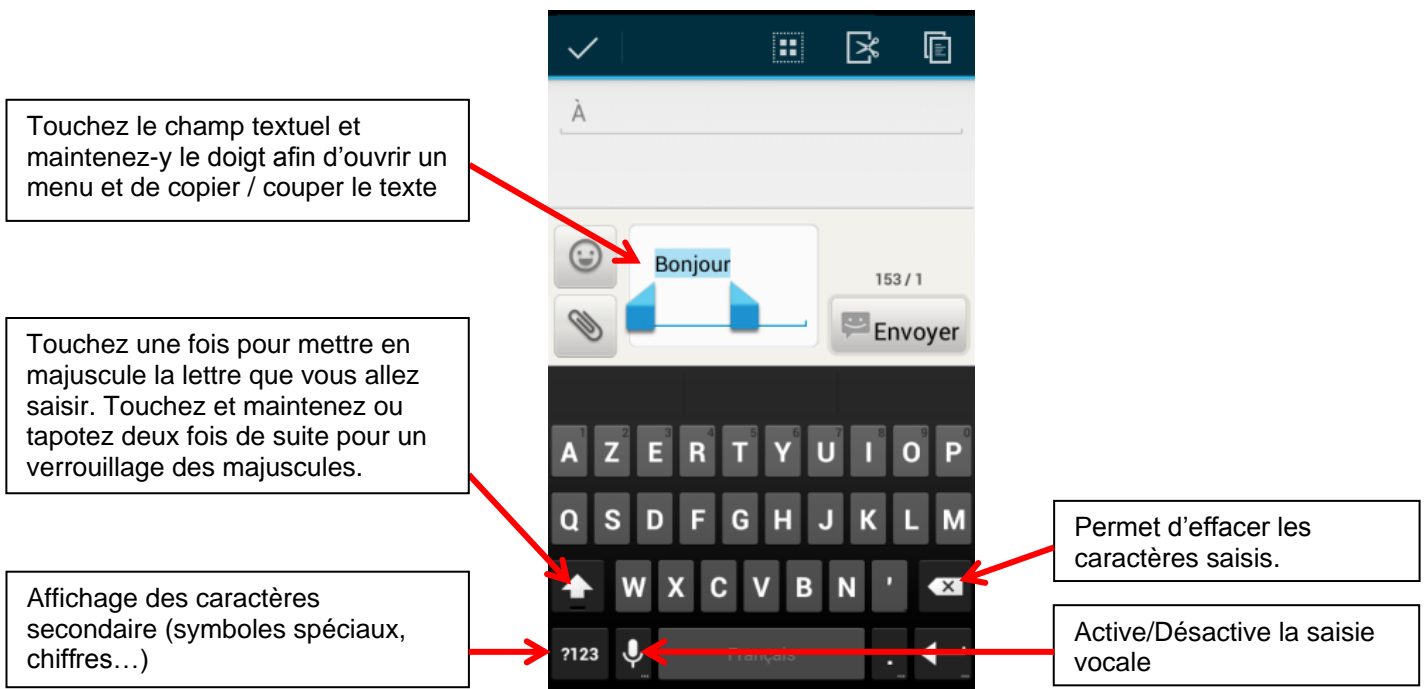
Touchez le champ textuel et maintenez-y le doigt afin d'ouvrir un menu et de copier / couper le texte

À

Bonjour

153 / 1

Envoyer

Touchez une fois pour mettre en majuscule la lettre que vous allez saisir. Touchez et maintenez ou tapotez deux fois de suite pour un verrouillage des majuscules.

A Z E R T Y U I O P

Q S D F G H J K L M

W X C V B N '

?123 Français .

Permet d'effacer les caractères saisis.

Affichage des caractères secondaire (symboles spéciaux, chiffres…)

Active/Désactive la saisie vocale